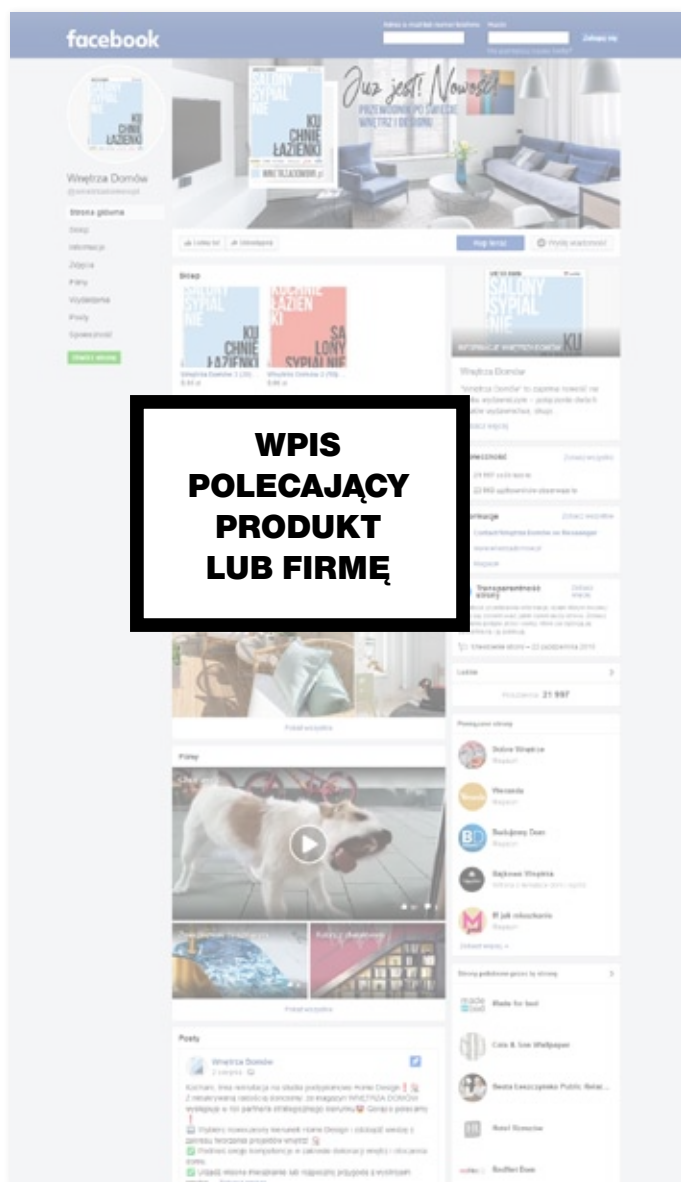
facebook

Zaloguj się

SALONY SYPIALNIE KUCHNIE ŁAZIENKI

Już jest! Nowość!

Wnętrza Domów

Strona główna

Sklep

Informacje

Zdjęcia

Filmy

Wydarzenia

Posty

Społeczność

Lubię to!

Udostępnij

Kup teraz

Wyślij wiadomość

Sklep

KU CHNIE ŁAZIENKI

KUCHNIE ŁAZIENKI SA LONY SYPIALNIE

SALONY SYPIALNIE KU

Wnętrza Domów

WPIS POLECAJĄCY PRODUKT LUB FIRMĘ

Społeczność

Informacje

Transparentność strony

Polubienia 21 997

Filmy

Posty

Wnętrza Domów

Weranda

Budujemy Dom

Łazienka Wnętrza

M jak mieszkanie

Made for bed

Cole & Son Wallpaper

Beata Leszczyńska Public Relat...

Redfort Dom